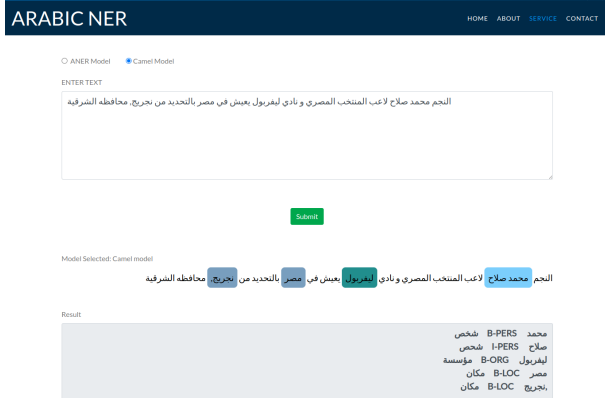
ARABIC NER

HOME ABOUT SERVICE CONTACT

ANER Model Camel Model

ENTER TEXT

النجم محمد صلاح لاعب المنتخب المصري و نادي ليفربول يعيش في مصر بالتحديد من نجريج, محافظه الشرقية

Submit

Model Selected: Camel model

النجم محمد صلاح لاعب المنتخب المصري و نادي ليفربول يعيش في مصر بالتحديد من نجريج, محافظه الشرقية

Result

محمد B-PERS شخص
صلاح I-PERS شخص
ليفربول B-ORG مؤسسة
مصر B-LOC مكان
,نجريج B-LOC مكان